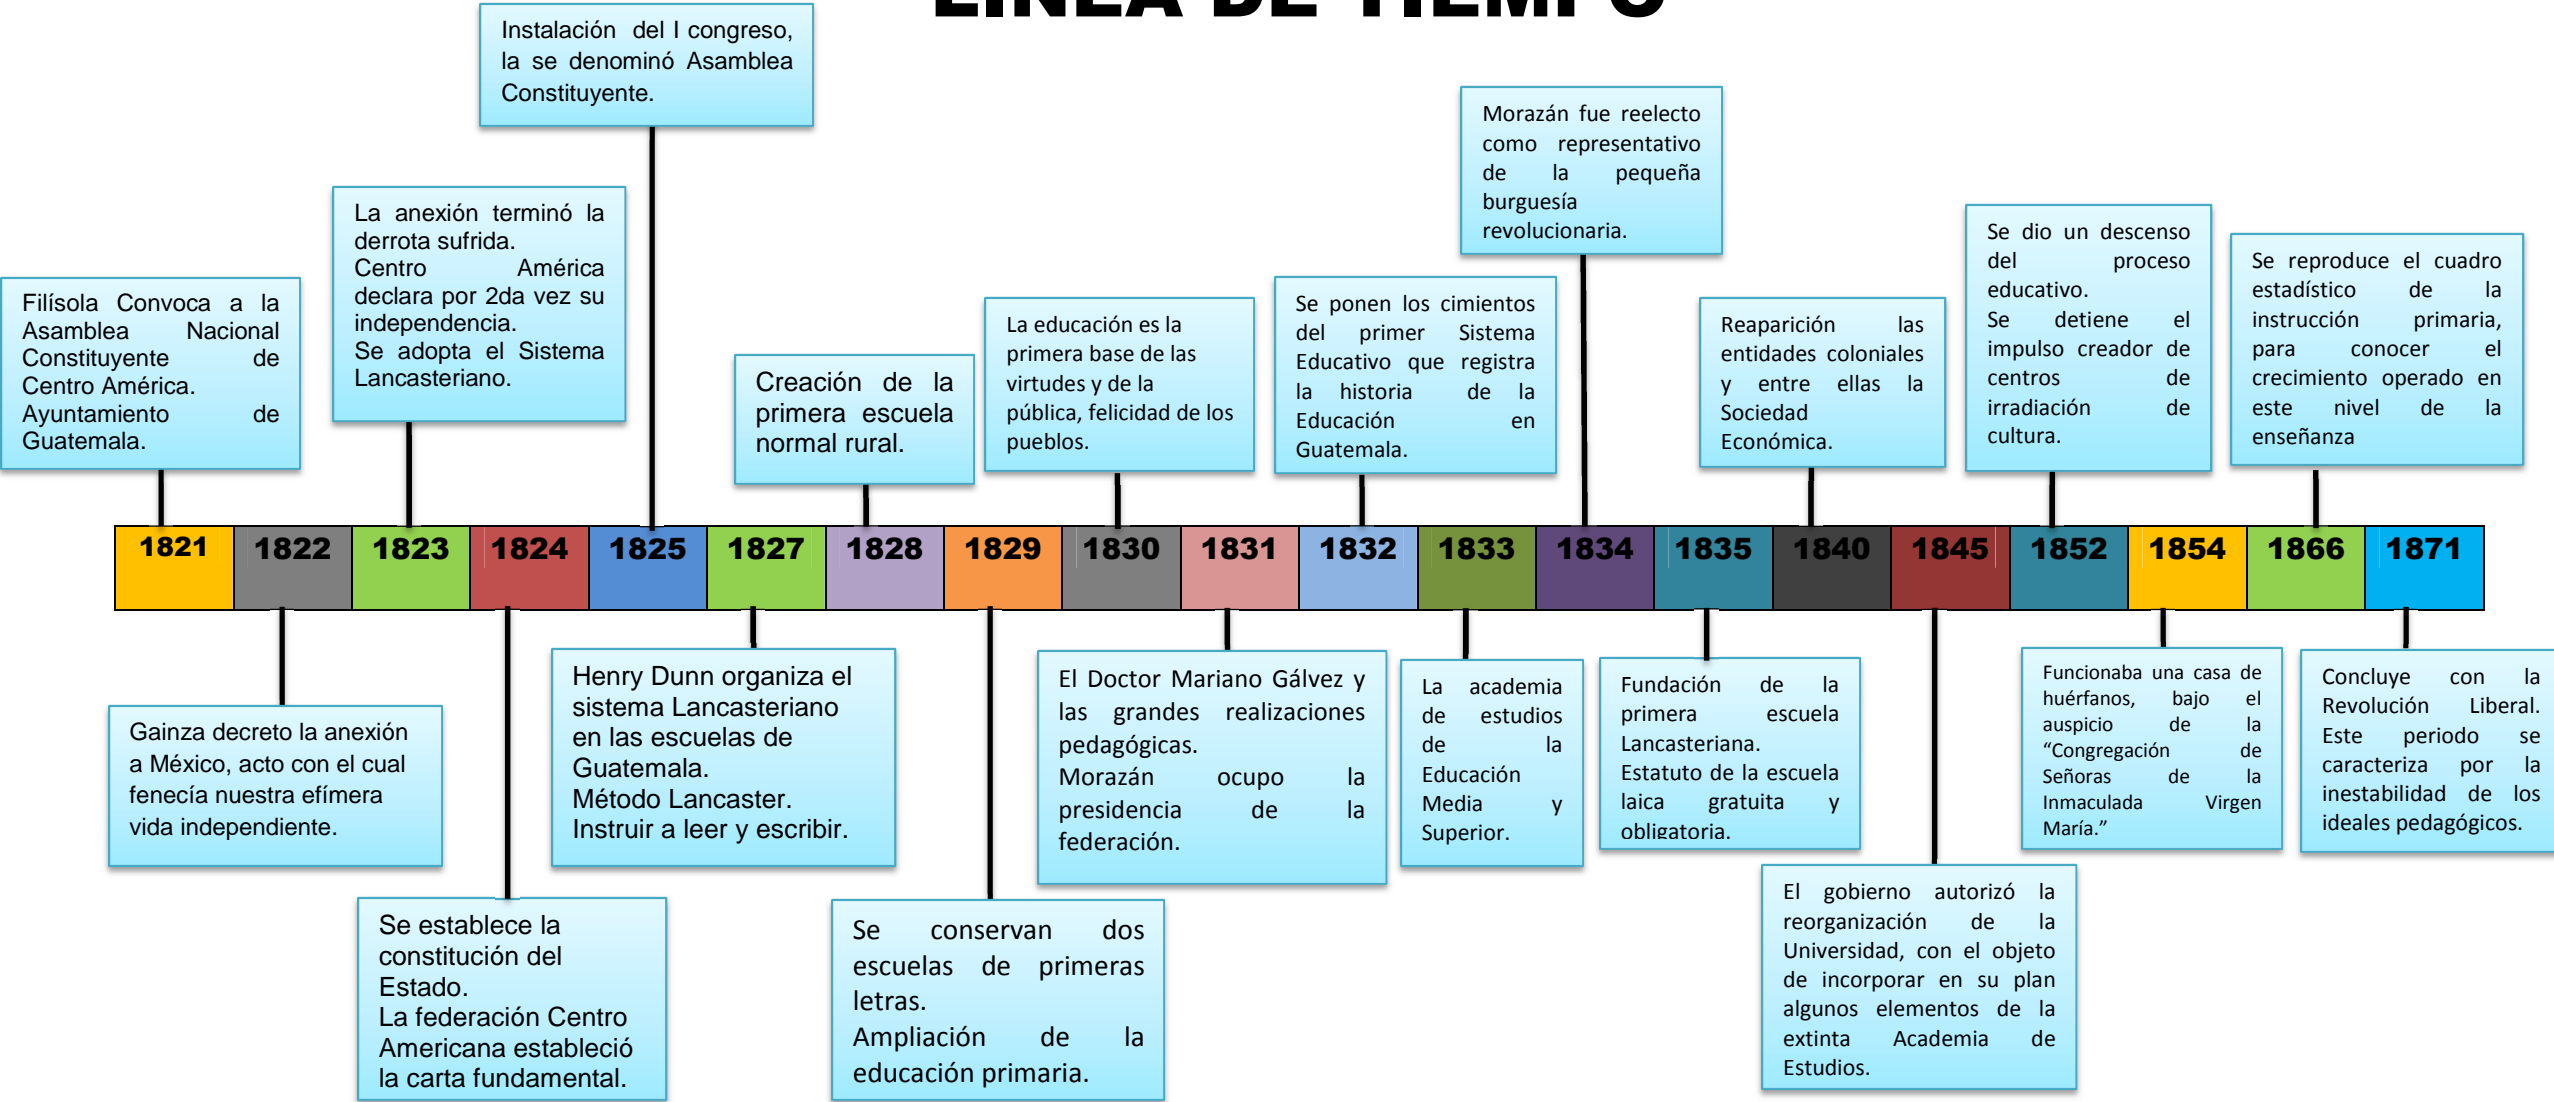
LINEA DE TIEMPO

Instalación del I congreso, la se denominó Asamblea Constituyente.

La anexión terminó la derrota sufrida. Centro América declara por 2da vez su independencia. Se adopta el Sistema Lancasteriano.

Filísola Convoca a la Asamblea Nacional Constituyente de Centro América. Ayuntamiento de Guatemala.

Creación de la primera escuela normal rural.

La educación es la primera base de las virtudes y de la pública, felicidad de los pueblos.

Se ponen los cimientos del primer Sistema Educativo que registra la historia de la Educación en Guatemala.

Morazán fue reelecto como representativo de la pequeña burguesía revolucionaria.

Reaparición las entidades coloniales y entre ellas la Sociedad Económica.

Se dio un descenso del proceso educativo. Se detiene el impulso creador de centros de irradiación de cultura.

Se reproduce el cuadro estadístico de la instrucción primaria, para conocer el crecimiento operado en este nivel de la enseñanza

| 1821 | 1822 | 1823 | 1824 | 1825 | 1827 | 1828 | 1829 | 1830 | 1831 | 1832 | 1833 | 1834 | 1835 | 1840 | 1845 | 1852 | 1854 | 1866 | 1871 |
|---|---|---|---|---|---|---|---|---|---|---|---|---|---|---|---|---|---|---|---|

Gainza decreto la anexión a México, acto con el cual fenecía nuestra efímera vida independiente.

Henry Dunn organiza el sistema Lancasteriano en las escuelas de Guatemala. Método Lancaster. Instruir a leer y escribir.

El Doctor Mariano Gálvez y las grandes realizaciones pedagógicas. Morazán ocupo la presidencia de la federación.

La academia de estudios de la Educación Media y Superior.

Fundación de la primera escuela Lancasteriana. Estatuto de la escuela laica gratuita y obligatoria.

Funcionaba una casa de huérfanos, bajo el auspicio de la "Congregación de Señoras de la Inmaculada Virgen María."

Concluye con la Revolución Liberal. Este periodo se caracteriza por la inestabilidad de los ideales pedagógicos.

Se establece la constitución del Estado. La federación Centro Americana estableció la carta fundamental.

Se conservan dos escuelas de primeras letras. Ampliación de la educación primaria.

El gobierno autorizó la reorganización de la Universidad, con el objeto de incorporar en su plan algunos elementos de la extinta Academia de Estudios.